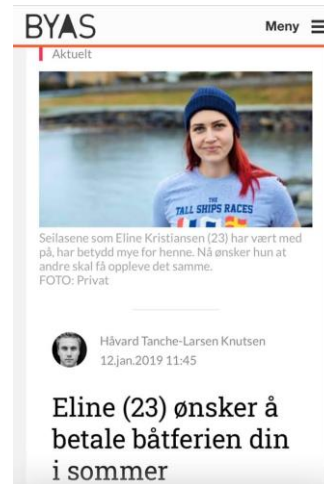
BYAS

Meny

Aktuelt

THE TALL SHIPS RACES

Seilasene som Eline Kristiansen (23) har vært med på, har betydd mye for henne. Nå ønsker hun at andre skal få oppleve det samme.
FOTO: Privat

Håvard Tanche-Larsen Knutsen
12.jan.2019 11:45

Eline (23) ønsker å betale båtferien din i sommer